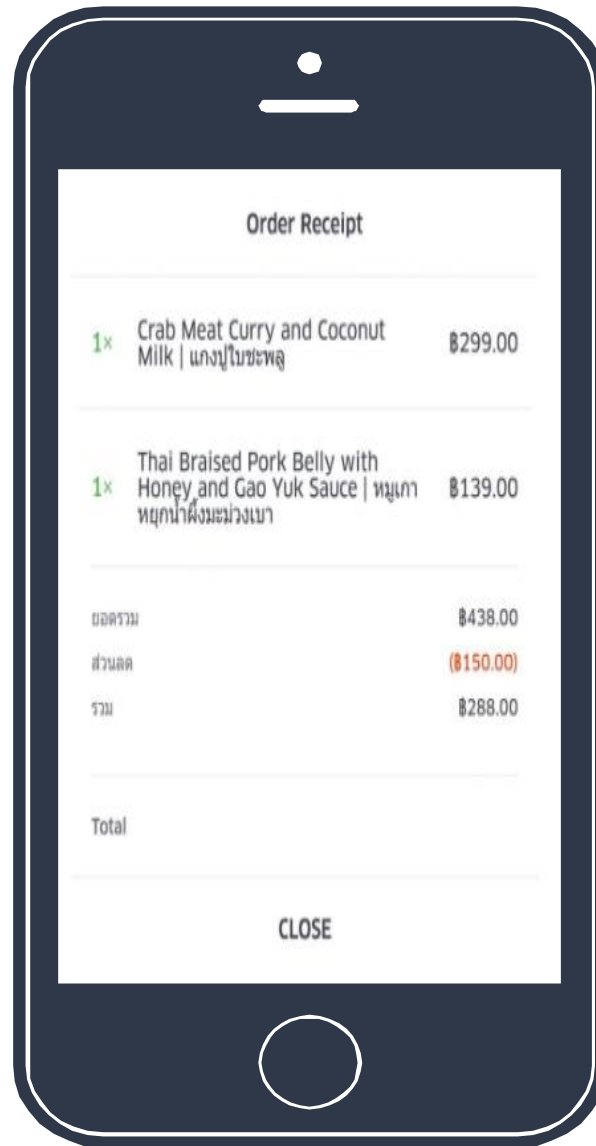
Order Receipt

1× Crab Meat Curry and Coconut Milk | แกงปูใบชะพลู ฿299.00

1× Thai Braised Pork Belly with Honey and Gao Yuk Sauce | หมูเกาหยุกน้ำผึ้งมะม่วงเบา ฿139.00

ยอดรวม ฿438.00
ส่วนลด (฿150.00)
รวม ฿288.00

Total

CLOSE